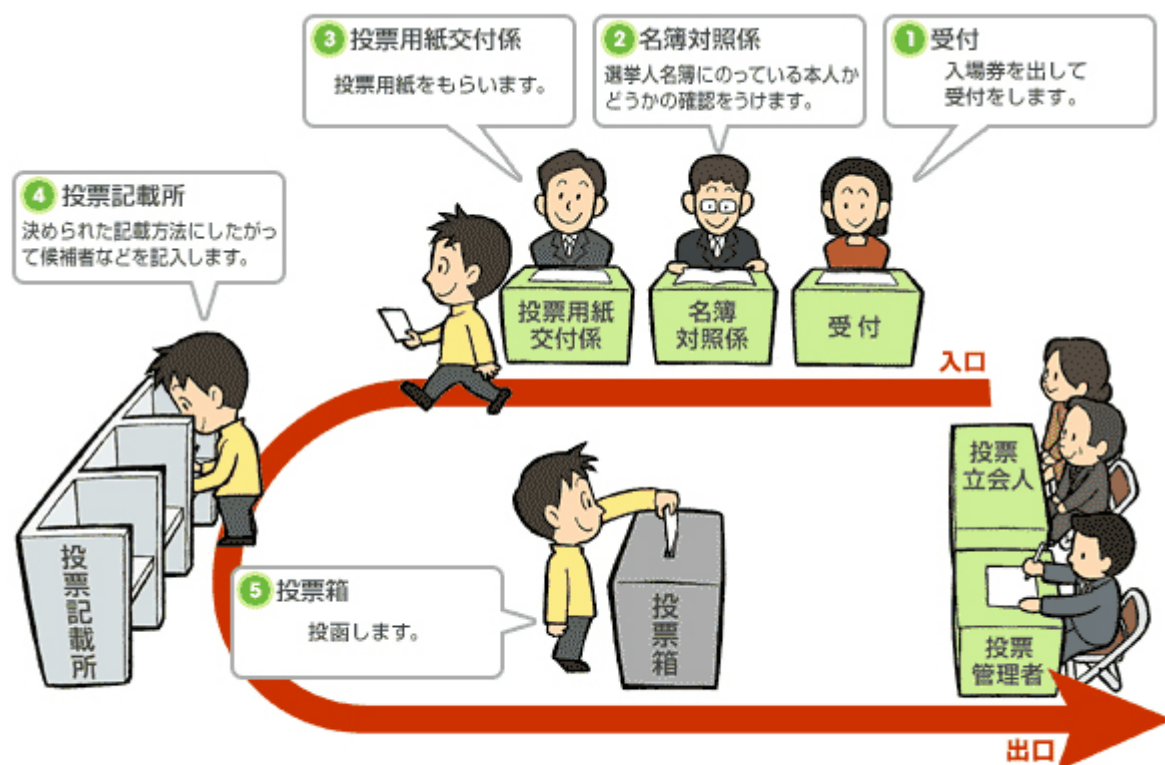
3 投票用紙交付係
投票用紙をもらいます。

2 名簿対照係
選挙人名簿にのっている本人かどうかの確認をうけます。

1 受付
入場券を出して受付をします。

4 投票記載所
決められた記載方法にしたがって候補者などを記入します。

投票用紙交付係

名簿対照係

受付

入口

投票立会人

投票記載所

5 投票箱
投函します。

投票箱

投票管理者

出口